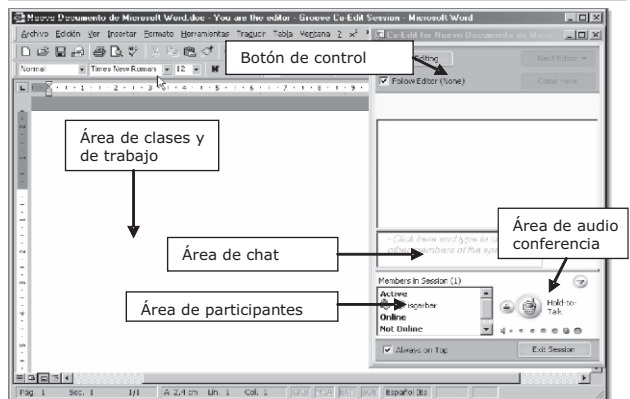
Nuevo Documento de Microsoft Word.doc - You are the editor - Groove Co-Edit Session - Microsoft Word

Archivo Edición Ver Insertar Formato Herramientas Traducir Tabla Ventana ? Co-Edit for Nuevo Documento de Micro

Normal Times New Roman 12

Botón de control

Editing

Follow Editor (None)

Next Editor

Give Hint

Área de clases y de trabajo

- Click here and type to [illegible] other members of the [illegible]

Área de chat

Área de audio conferencia

Members in Session (1)

Active

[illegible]rsgeber

Online

Not Online

Área de participantes

Hold-to-Talk

Always on Top

Exit Session

Pág. 1 Sec. 1 1/1 A 2,4 cm Lín. 1 Col. 1 GRB MCA EXT SOB Español (Es